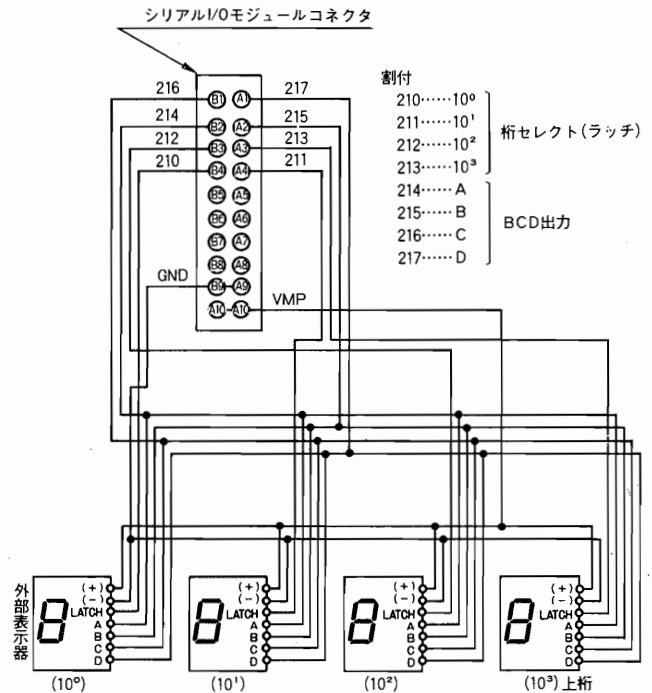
シリアルI/Oモジュールコネクタ

216 B1 A1 217
214 B2 A2 215
212 B3 A3 213
210 B4 A4 211
B5 A5
B6 A6
B7 A7
B8 A8
GND B9 A9
A10 A10 VMP

割付
210……$10^0$
211……$10^1$
212……$10^2$
213……$10^3$
桁セレクト(ラッチ)

214……A
215……B
216……C
217……D
BCD出力

外部表示器

8 (+) (−) LATCH A B C D
($10^0$)

8 (+) (−) LATCH A B C D
($10^1$)

8 (+) (−) LATCH A B C D
($10^2$)

8 (+) (−) LATCH A B C D
($10^3$) 上桁